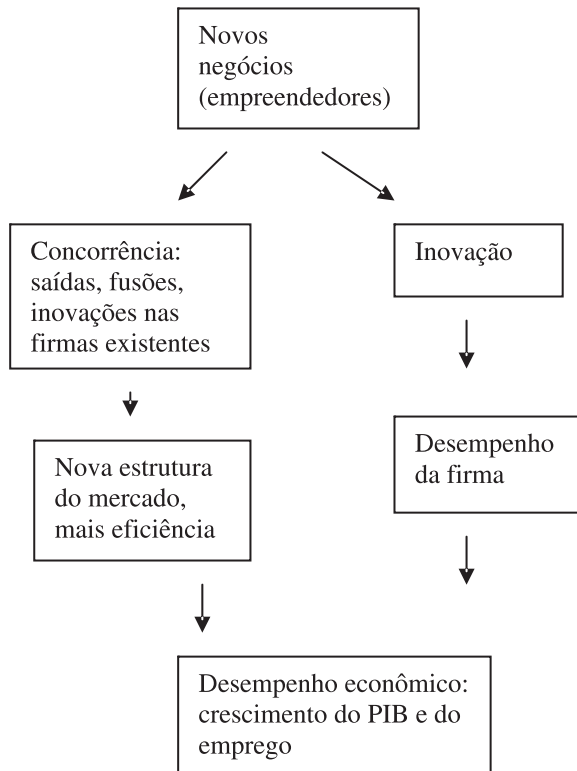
Novos negócios (empreendedores)

Concorrência: saídas, fusões, inovações nas firmas existentes

Inovação

Nova estrutura do mercado, mais eficiência

Desempenho da firma

Desempenho econômico: crescimento do PIB e do emprego